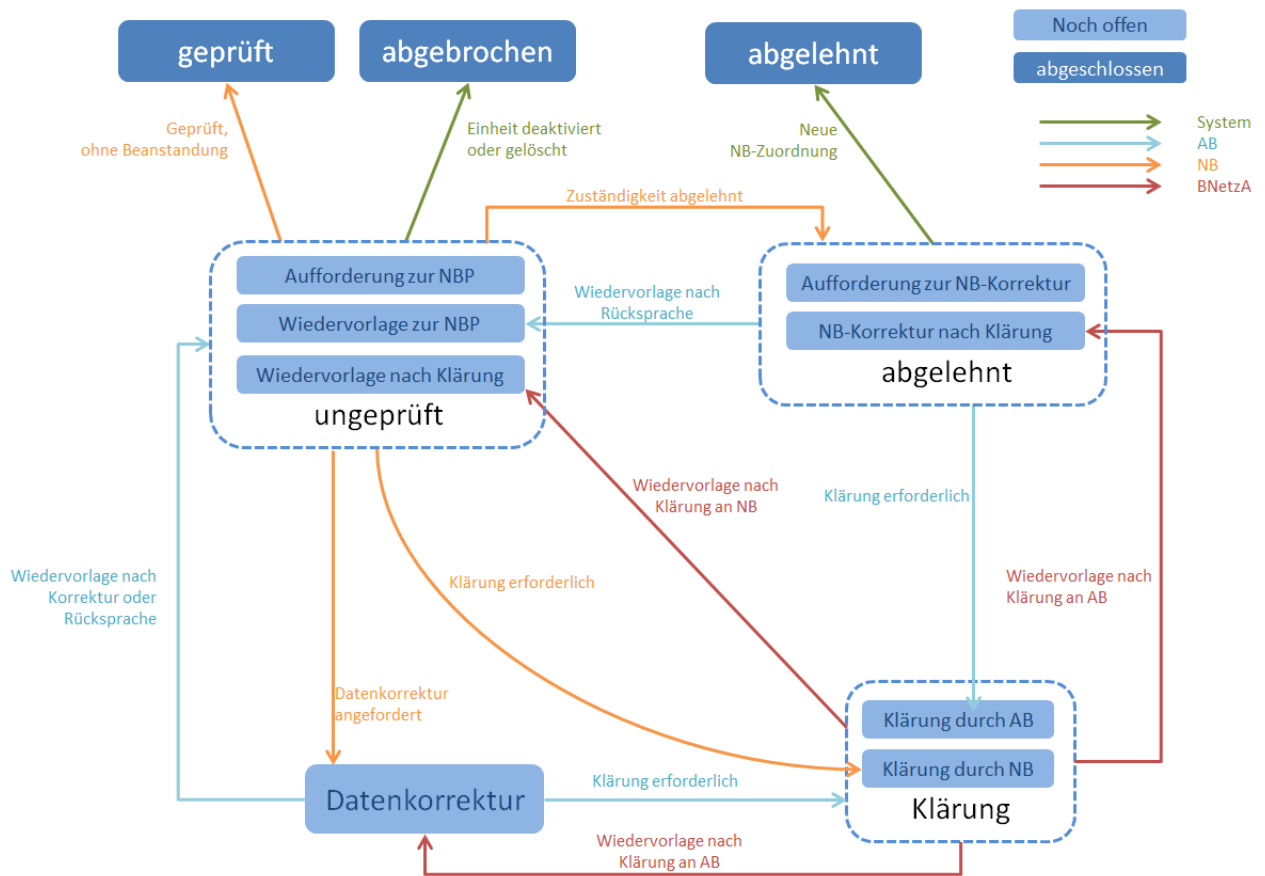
geprüft

abgebrochen

abgelehnt

Noch offen

abgeschlossen

System
AB
NB
BNetzA

Geprüft, ohne Beanstandung

Einheit deaktiviert oder gelöscht

Neue NB-Zuordnung

Zuständigkeit abgelehnt

Aufforderung zur NBP
Wiedervorlage zur NBP
Wiedervorlage nach Klärung
ungeprüft

Wiedervorlage nach Rücksprache

Aufforderung zur NB-Korrektur
NB-Korrektur nach Klärung
abgelehnt

Wiedervorlage nach Klärung an NB

Klärung erforderlich

Wiedervorlage nach Korrektur oder Rücksprache

Klärung erforderlich

Wiedervorlage nach Klärung an AB

Datenkorrektur angefordert

Klärung durch AB
Klärung durch NB
Klärung

Datenkorrektur

Klärung erforderlich

Wiedervorlage nach Klärung an AB